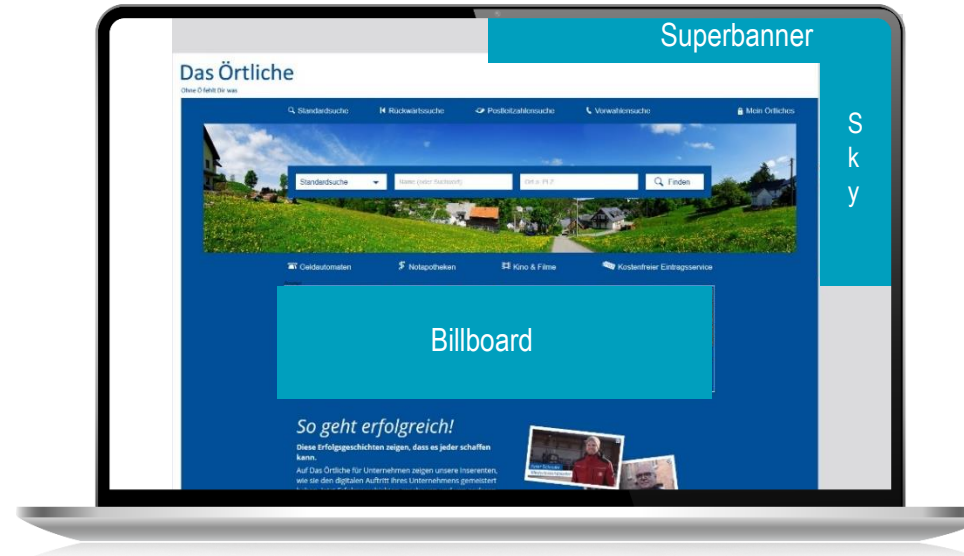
Superbanner

Das Örtliche
Ohne Ö fehlt Dir was

Standardsuche   Rückwärtssuche   Postleitzahlensuche   Vorwahlensuche   Mein Örtliches

S
k
y

Standardsuche   Name (oder Suchwort)   Ort o. PLZ   Finden

Geldautomaten   Notapotheken   Kino & Filme   Kostenfreier Eintragsservice

Billboard

So geht erfolgreich!
Diese Erfolgsgeschichten zeigen, dass es jeder schaffen kann.
Auf Das Örtliche für Unternehmen zeigen unsere Inserenten, wie sie den digitalen Auftritt ihres Unternehmens gemeistert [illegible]